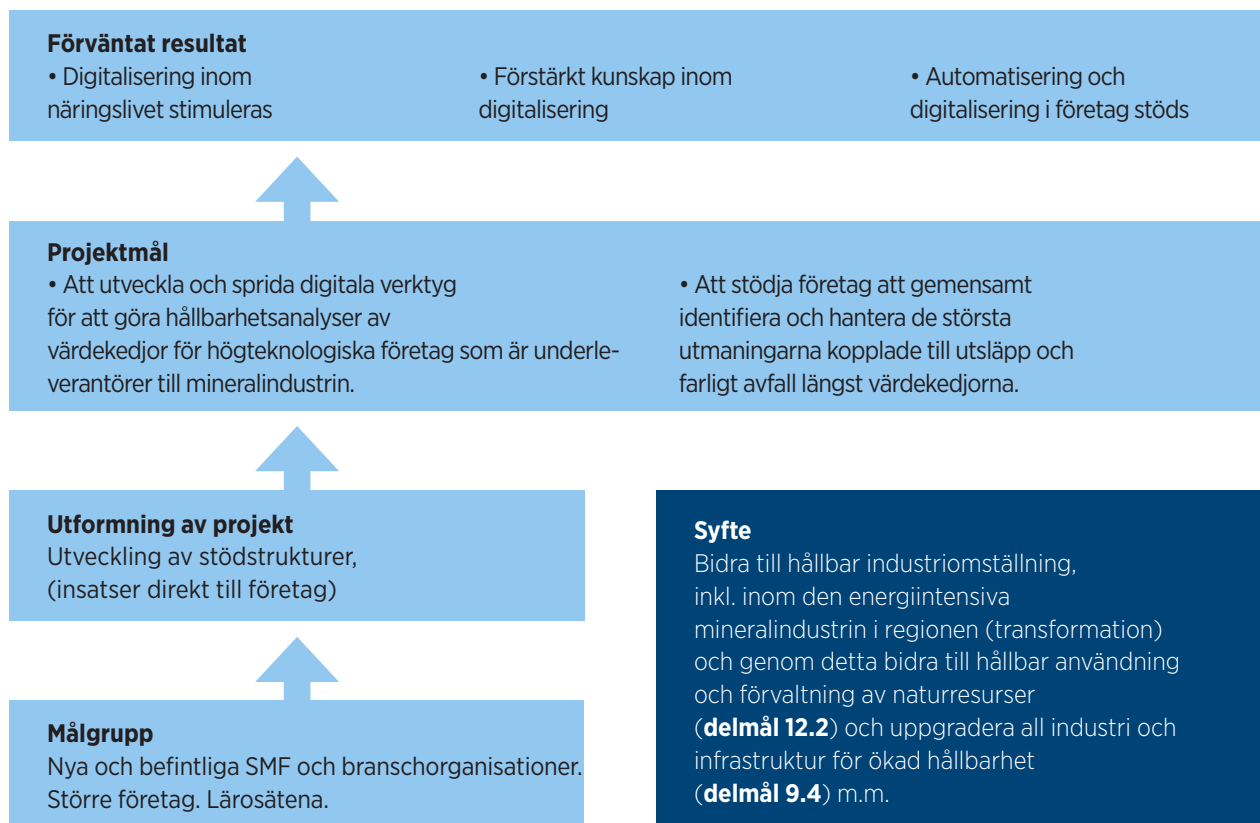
**Förväntat resultat**
• Digitalisering inom näringslivet stimuleras

• Förstärkt kunskap inom digitalisering

• Automatisering och digitalisering i företag stöds

**Projektmål**
• Att utveckla och sprida digitala verktyg för att göra hållbarhetsanalyser av värdekedjor för högteknologiska företag som är underleverantörer till mineralindustrin.

• Att stödja företag att gemensamt identifiera och hantera de största utmaningarna kopplade till utsläpp och farligt avfall längst värdekedjorna.

**Utformning av projekt**
Utveckling av stödstrukturer, (insatser direkt till företag)

**Syfte**
Bidra till hållbar industriomställning, inkl. inom den energiintensiva mineralindustrin i regionen (transformation) och genom detta bidra till hållbar användning och förvaltning av naturresurser (**delmål 12.2**) och uppgradera all industri och infrastruktur för ökad hållbarhet (**delmål 9.4**) m.m.

**Målgrupp**
Nya och befintliga SMF och branschorganisationer. Större företag. Lärosätena.